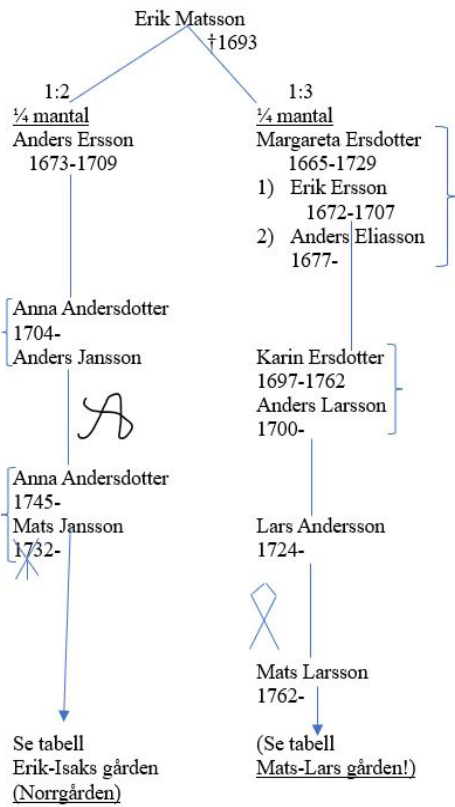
Erik Matsson
†1693

1:2
¼ mantal
Anders Ersson
1673-1709

Anna Andersdotter
1704-
Anders Jansson

Anna Andersdotter
1745-
Mats Jansson
1732-

Se tabell
Erik-Isaks gården
(Norrgården)

1:3
¼ mantal
Margareta Ersdotter
1665-1729
1) Erik Ersson
1672-1707
2) Anders Eliasson
1677-

Karin Ersdotter
1697-1762
Anders Larsson
1700-

Lars Andersson
1724-

Mats Larsson
1762-

(Se tabell
Mats-Lars gården!)